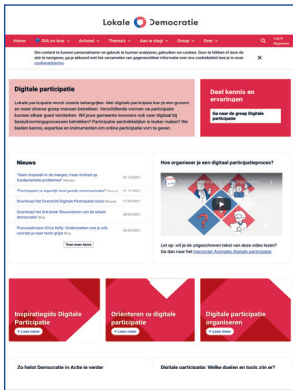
Lokale Democratie

Home | DIA on tour | Actueel | Thema's | Aan de slag | Groep | Over | Log in | Registreer

Om content te kunnen personaliseren en gebruik te kunnen analyseren, gebruiken we cookies. Door te klikken of door de site te navigeren, ga je akkoord met het verzamelen van gegevens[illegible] informatie over ons cookiebeleid lees je in onze cookieverklaring.

Digitale participatie

Lokale participatie wordt steeds belangrijker. Met digitale participatie kun je een groter en meer diverse groep mensen betrekken. Verschillende vormen van participatie kunnen elkaar goed versterken. Wil je jouw gemeente inwoners ook via digitaal bij besluitvormingsprocessen betrekken? Participatie aantrekkelijker of kosten maken? We bieden kennis, ervaringen en instrumenten om online participatie vorm te geven.

Deel kennis en ervaringen

Ga naar de groep Digitale participatie

Nieuws

"Geen toegeven in de marges, maar inclusief op fundamentele problemen" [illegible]

"Participatie is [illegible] goede communicatie" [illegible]

Download het Overzicht Digitale Participatie tools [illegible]

Download het Ebook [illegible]

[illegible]

Toon meer items

Hoe organiseer je een digitaal participatieproces?

Let op: wil je de uitgeschreven tekst van deze video lezen? Ga dan naar het transcript Animatie digitale participatie

Inspiratiegids Digitale Participatie

Lees meer

Oriënteren op digitale participatie

Lees meer

Digitale participatie organiseren

Lees meer

Zo helpt Democratie in Actie je verder

Digitale participatie: Welke doelen en tools zijn er?